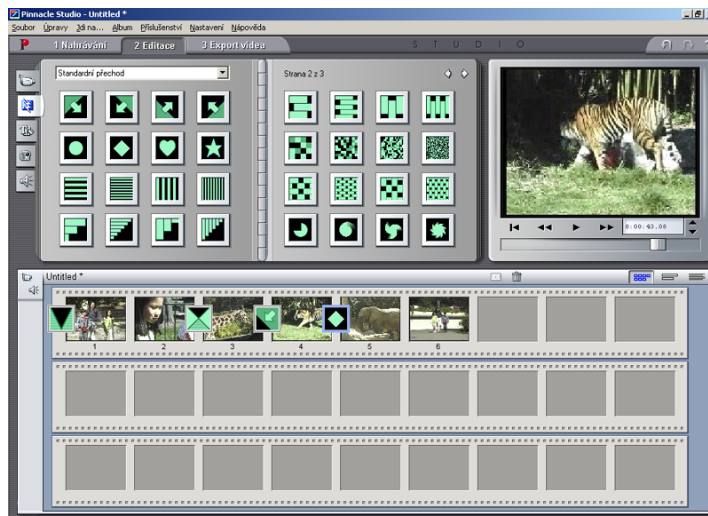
Pinnacle Studio - Untitled *

Soubor Úpravy Jdi na... Album Příslušenství Nastavení Nápověda

1 Nahrávání 2 Editace 3 Export videa

S T U D I O

Standardní přechod

Strana 2 z 3

0:00:43.08

Untitled *

1 2 3 4 5 6